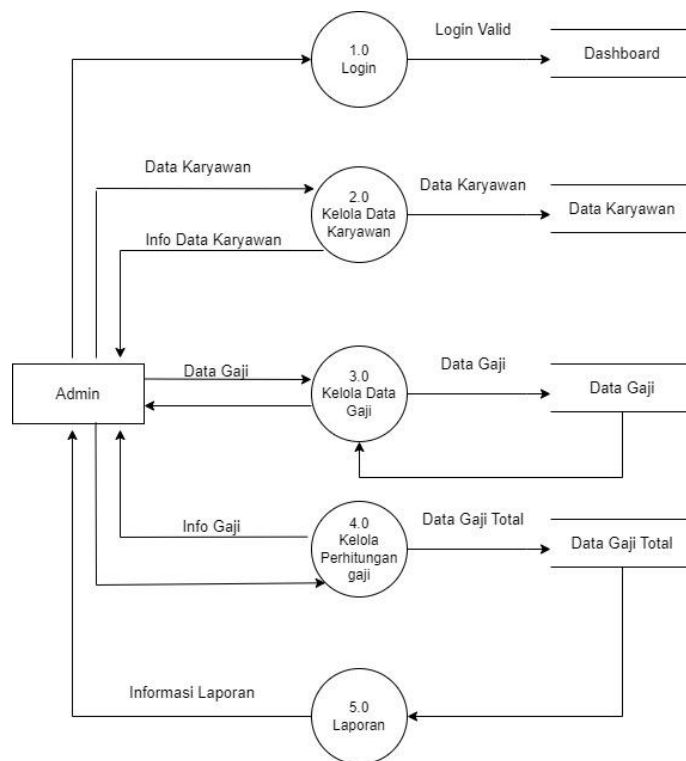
1.0
Login

Login Valid

Dashboard

Data Karyawan

2.0
Kelola Data
Karyawan

Data Karyawan

Data Karyawan

Info Data Karyawan

Admin

Data Gaji

3.0
Kelola Data
Gaji

Data Gaji

Data Gaji

Info Gaji

4.0
Kelola
Perhitungan
gaji

Data Gaji Total

Data Gaji Total

Informasi Laporan

5.0
Laporan